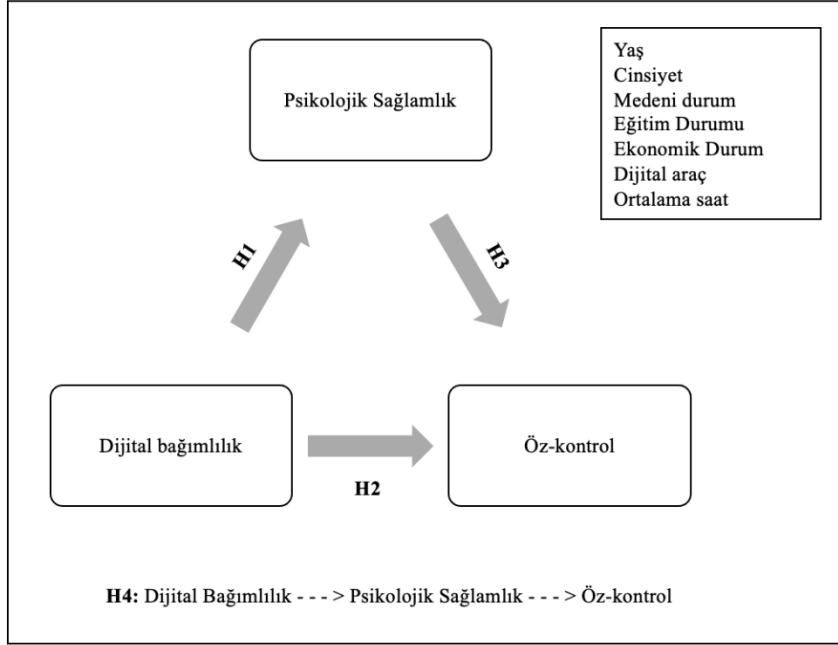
Psikolojik Sağlamlık

Yaş
Cinsiyet
Medeni durum
Eğitim Durumu
Ekonomik Durum
Dijital araç
Ortalama saat

H1

H3

Dijital bağımlılık

Öz-kontrol

H2

**H4:** Dijital Bağımlılık - - - > Psikolojik Sağlamlık - - - > Öz-kontrol